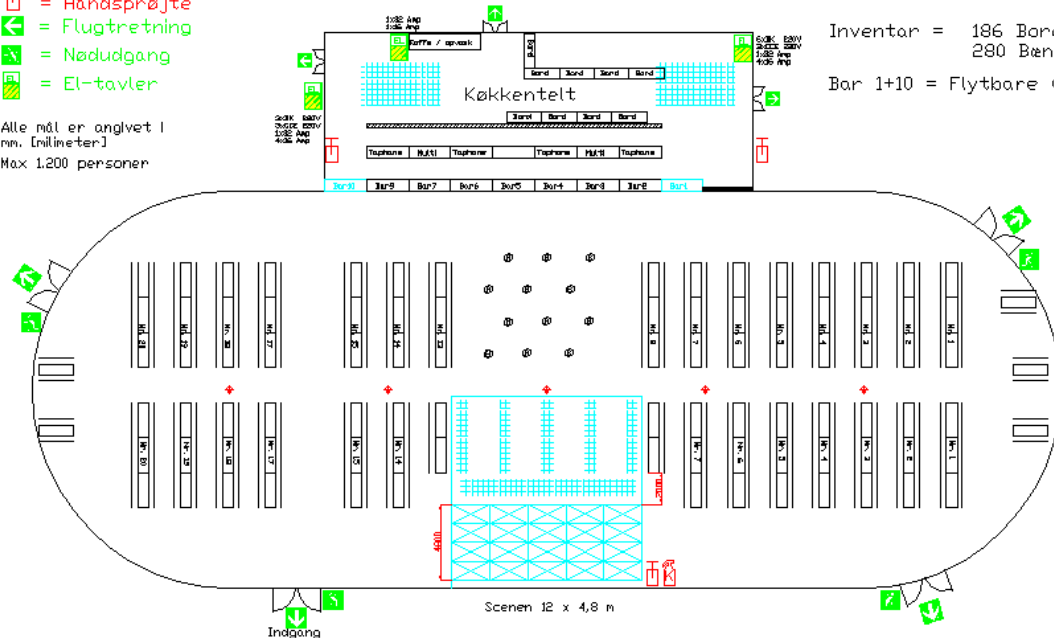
= Håndsprøjte
= Flugtretning
= Nødudgang
= El-tavler

Alle mål er angivet i mm. [millimeter]
Max 1.200 personer

Inventar = 186 Bord
280 Bæn

Bar 1+10 = Flytbare

1x32 Amp
1x16 Amp

Kaffe / opvask

6x10K 230V
2x20K 230V
1x32 Amp
4x16 Amp

2x16K 230V
3x10K 230V
1x32 Amp
4x16 Amp

Køkkentelt

Bord Bord Bord Bord
Bord Bord Bord Bord

Taphane Multi Taphane Taphane Multi Taphane

Bar10 Bar9 Bar7 Bar6 Bar5 Bar4 Bar3 Bar2 Bar1

Nr. 21 Nr. 20 Nr. 19 Nr. 18 Nr. 17 Nr. 16 Nr. 15 Nr. 14 Nr. 13 Nr. 8 Nr. 7 Nr. 6 Nr. 5 Nr. 4 Nr. 3 Nr. 2 Nr. 1

Nr. 20 Nr. 19 Nr. 18 Nr. 17 Nr. 15 Nr. 14 Nr. 7 Nr. 6 Nr. 5 Nr. 4 Nr. 3 Nr. 2 Nr. 1

2000

4800

Scenen 12 x 4,8 m

Indgang